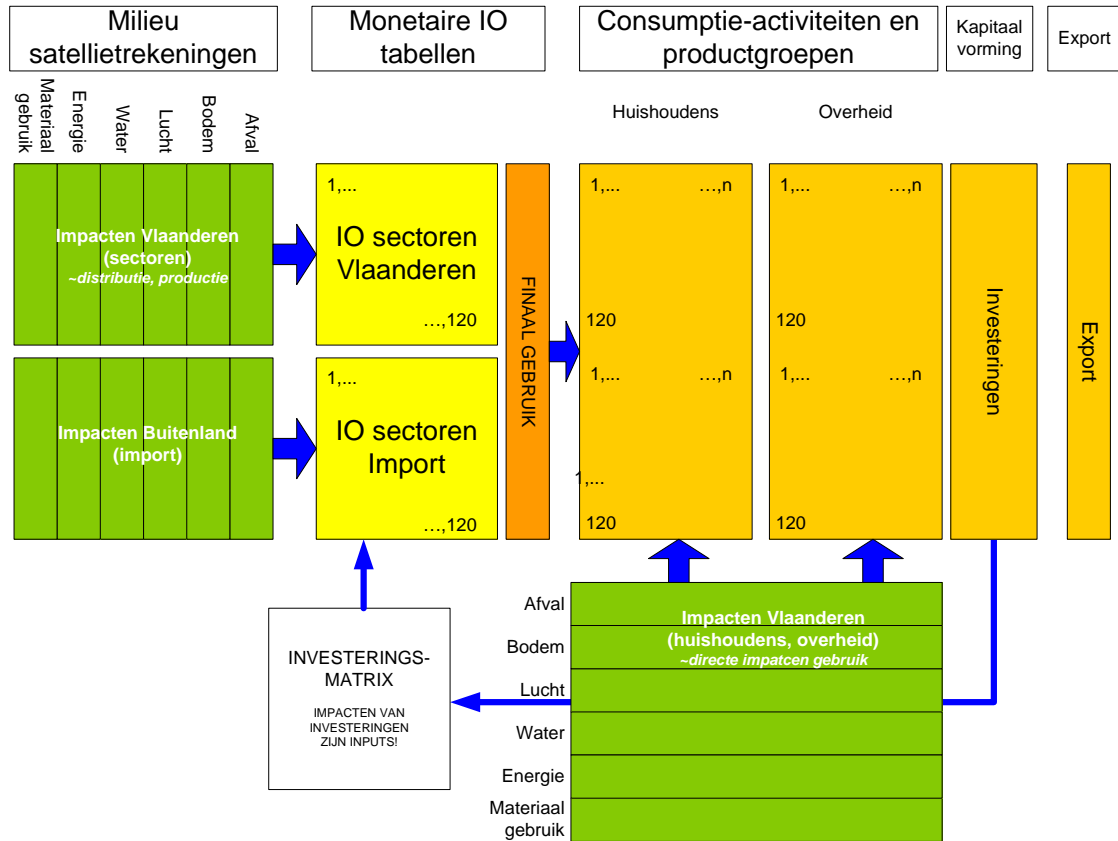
Milieu satellietrekeningen

Monetaire IO tabellen

Consumptie-activiteiten en productgroepen

Kapitaal vorming

Export

Materiaal gebruik

Energie

Water

Lucht

Bodem

Afval

Huishoudens

Overheid

Impacten Vlaanderen (sectoren)
~distributie, productie

1,...

IO sectoren Vlaanderen

…,120

FINAAL GEBRUIK

1,...

…,n

120

1,...

…,n

120

1,...

…,n

1,...

…,n

Investeringen

Export

Impacten Buitenland (import)

1,...

IO sectoren Import

…,120

1,...

120

120

Afval

Bodem

Lucht

Water

Energie

Materiaal gebruik

Impacten Vlaanderen (huishoudens, overheid)
~directe impatcen gebruik

INVESTERINGS-MATRIX

IMPACTEN VAN INVESTERINGEN ZIJN INPUTS!